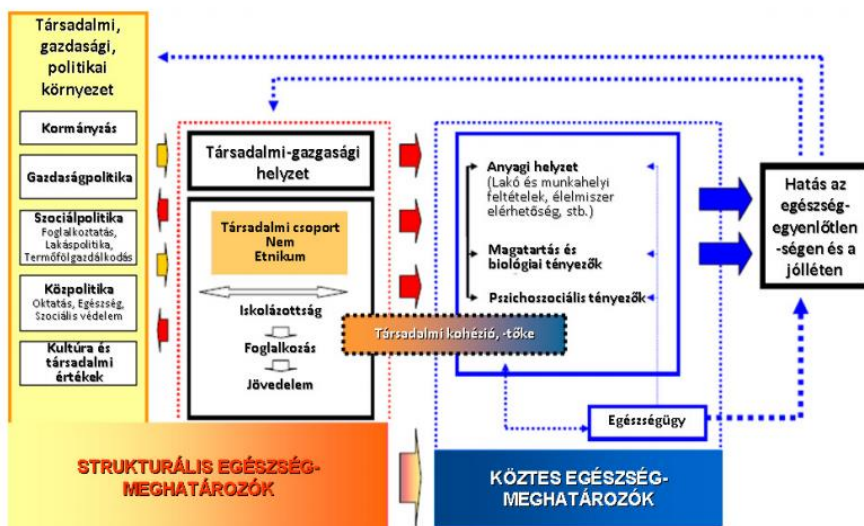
Társadalmi, gazdasági, politikai környezet

Kormányzás

Gazdaságpolitika

Szociálpolitika
Foglalkoztatás, Lakáspolitika, Termőföldgazdálkodás

Közpolitika
Oktatás, Egészség, Szociális védelem

Kultúra és társadalmi értékek

Társadalmi-gazgasági helyzet

Társadalmi csoport
Nem
Etnikum

Iskolázottság

Foglalkozás

Jövedelem

Társadalmi kohézió, -tőke

Anyagi helyzet
(Lakó és munkahelyi feltételek, élelmiszer elérhetőség, stb.)

Magatartás és biológiai tényezők

Pszichoszociális tényezők

Egészségügy

Hatás az egészség-egyenlőtlen-ségen és a jólléten

STRUKTURÁLIS EGÉSZSÉG-MEGHATÁROZÓK

KÖZTES EGÉSZSÉG-MEGHATÁROZÓK